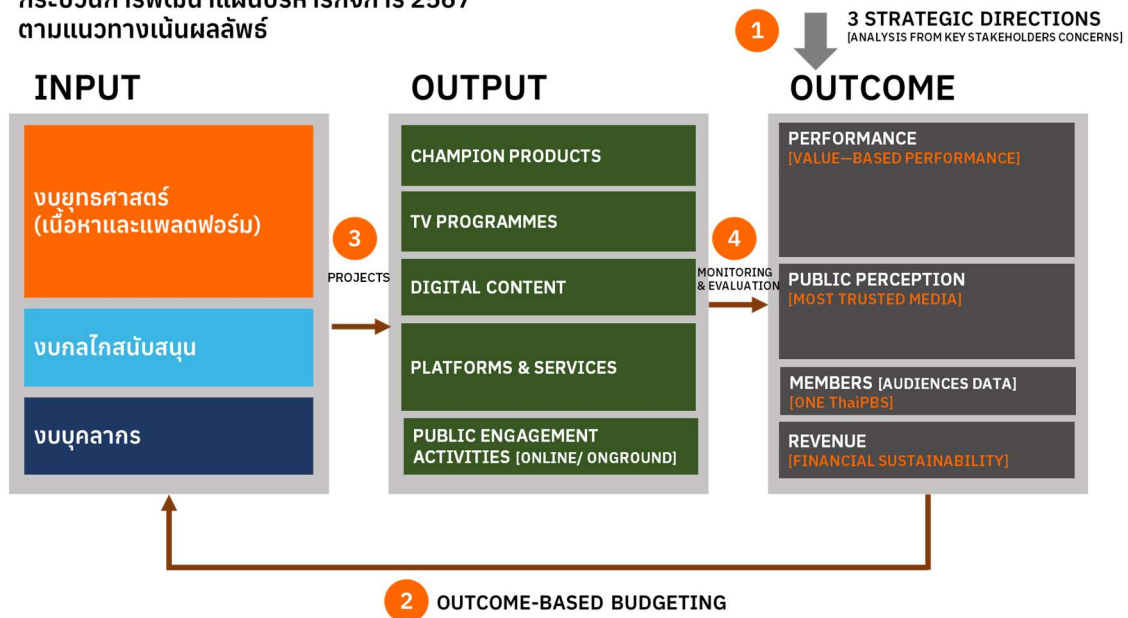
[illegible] 2567
ตามแนวทางเน้นผลลัพธ์

1 3 STRATEGIC DIRECTIONS
[ANALYSIS FROM KEY STAKEHOLDERS CONCERNS]

INPUT

งบยุทธศาสตร์ (เนื้อหาและแพลตฟอร์ม)

งบกลไกสนับสนุน

งบบุคลากร

3 PROJECTS

OUTPUT

CHAMPION PRODUCTS

TV PROGRAMMES

DIGITAL CONTENT

PLATFORMS & SERVICES

PUBLIC ENGAGEMENT ACTIVITIES [ONLINE/ ONGROUND]

4 MONITORING & EVALUATION

OUTCOME

PERFORMANCE
[VALUE—BASED PERFORMANCE]

PUBLIC PERCEPTION
[MOST TRUSTED MEDIA]

MEMBERS [AUDIENCES DATA]
[ONE ThaiPBS]

REVENUE
[FINANCIAL SUSTAINABILITY]

2 OUTCOME-BASED BUDGETING